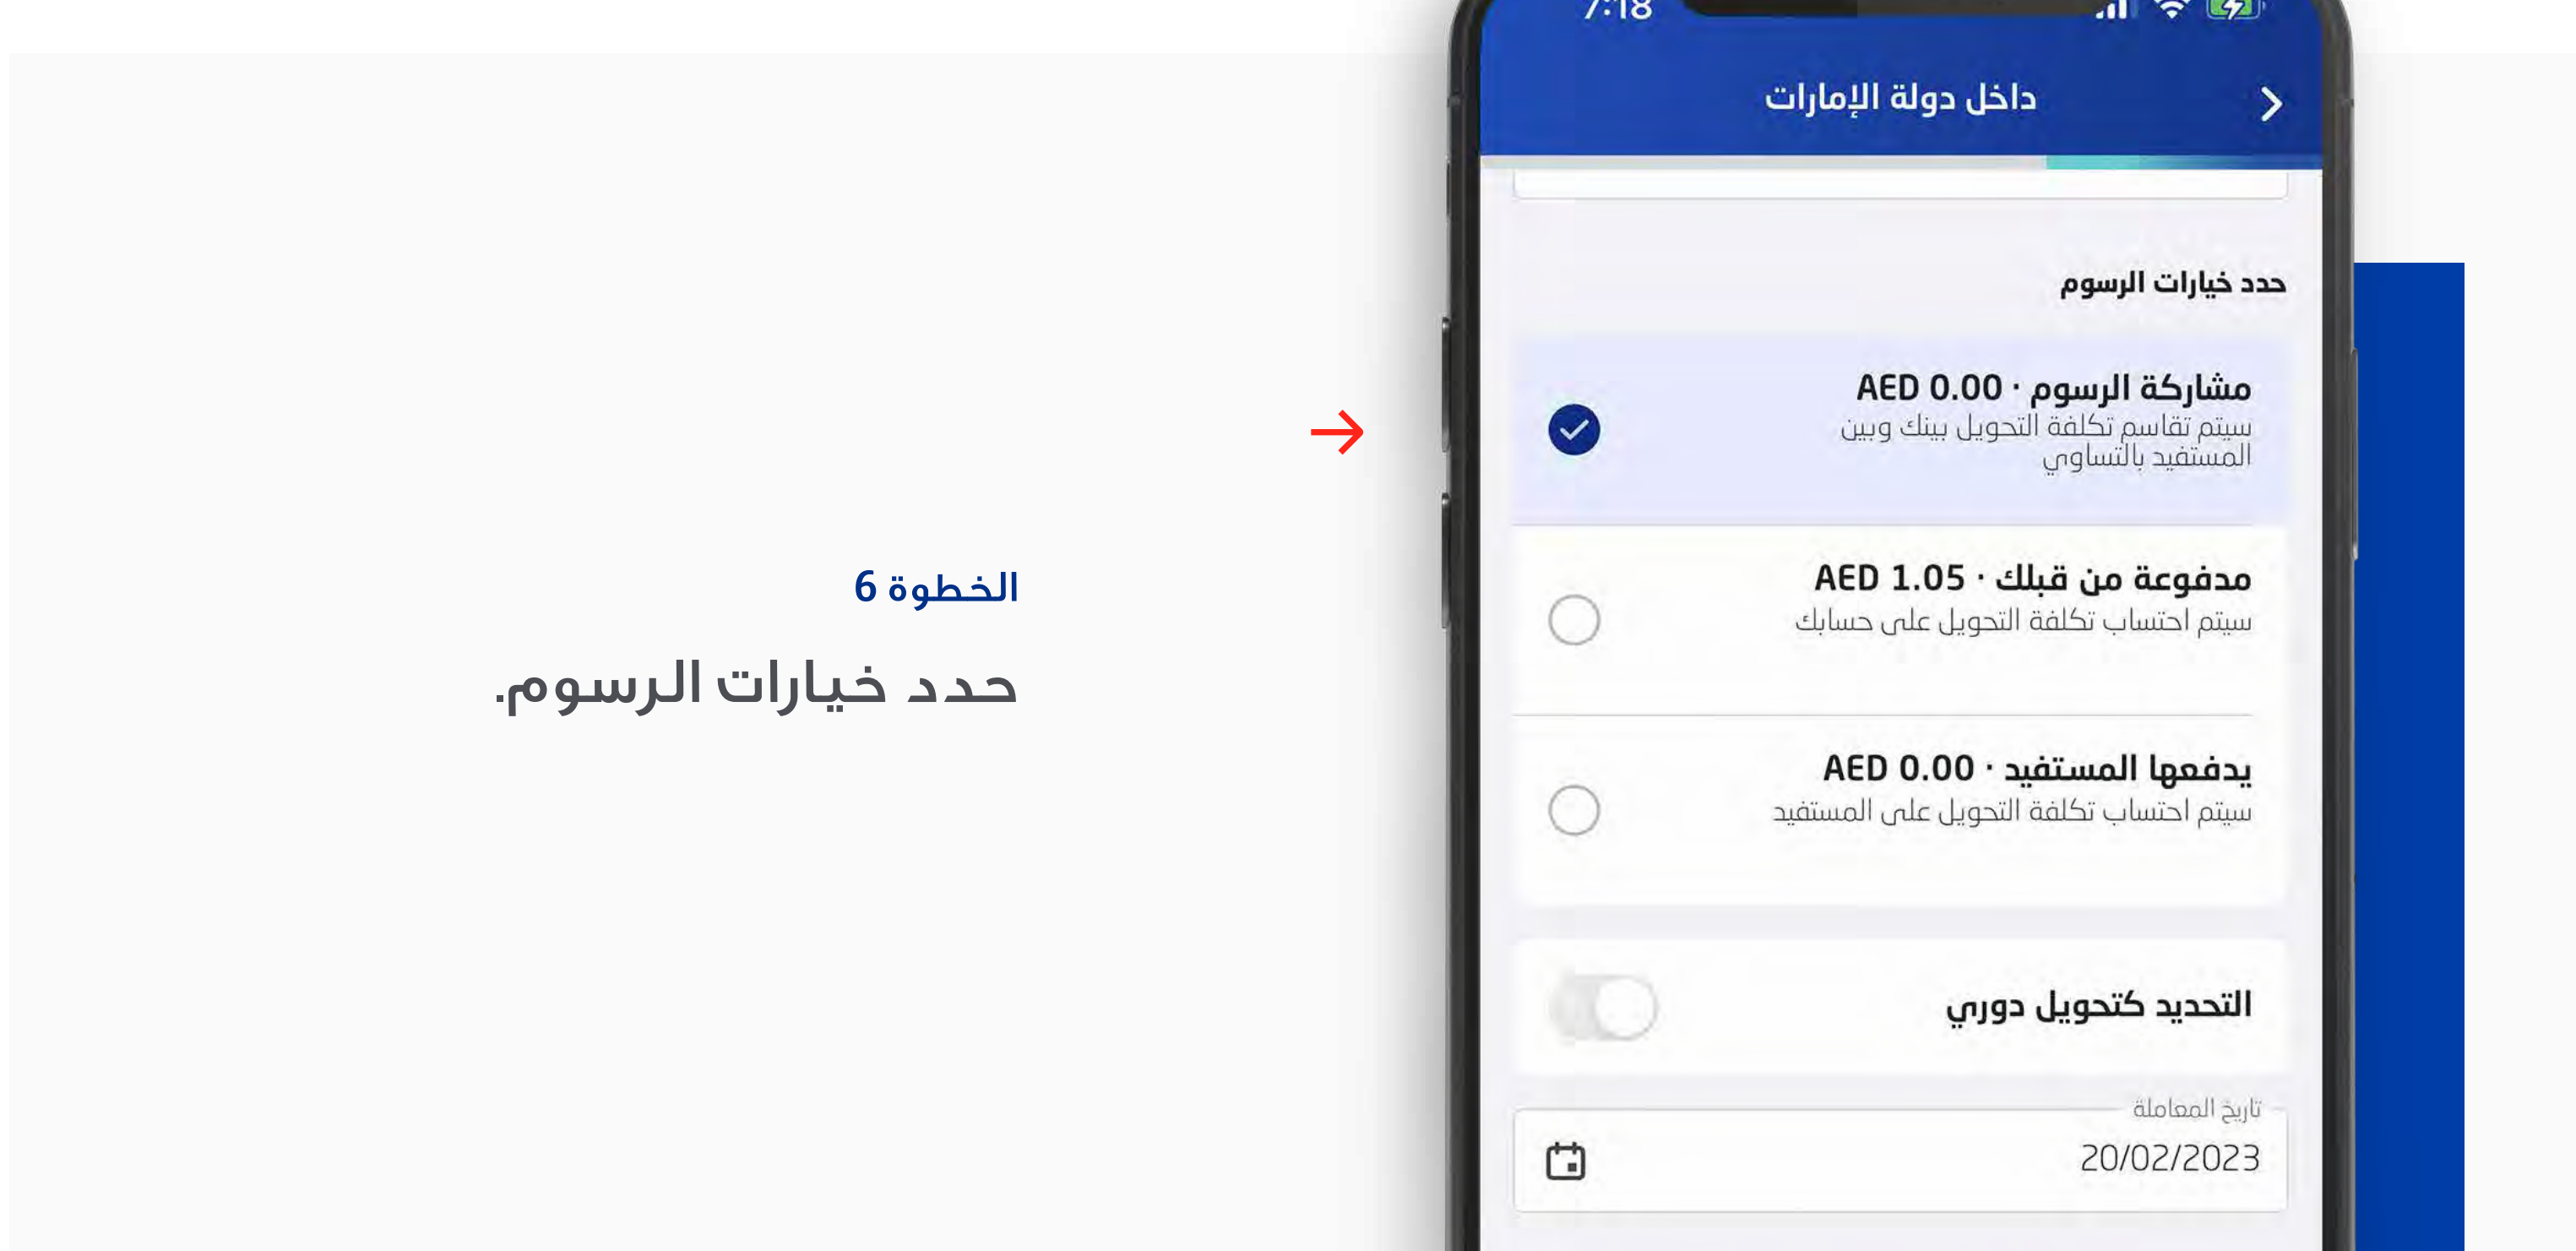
الخطوة 6

حدد خيارات الرسوم.

7:18

داخل دولة الإمارات

حدد خيارات الرسوم

مشاركة الرسوم · AED 0.00
سيتم تقاسم تكلفة التحويل بينك وبين المستفيد بالتساوي

مدفوعة من قبلك · AED 1.05
سيتم احتساب تكلفة التحويل على حسابك

يدفعها المستفيد · AED 0.00
سيتم احتساب تكلفة التحويل على المستفيد

التحديد كتحويل دوري

تاريخ المعاملة
20/02/2023